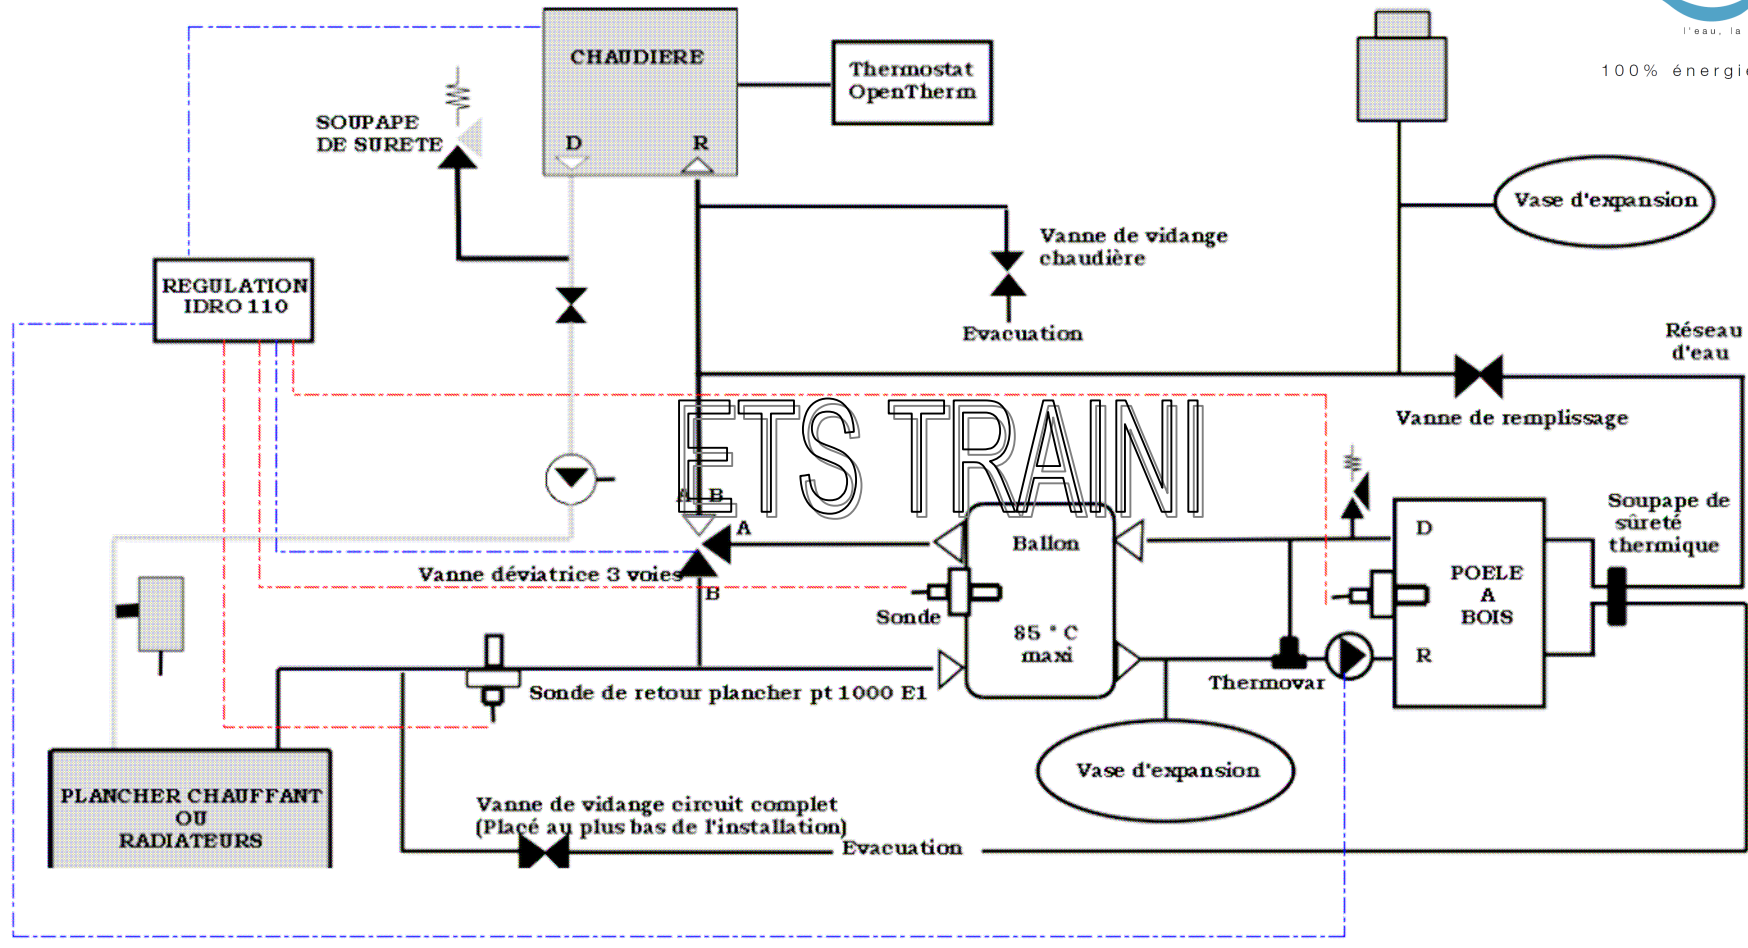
l'eau, la

100% énergi

CHAUDIERE

D

R

Thermostat OpenTherm

SOUPAPE DE SURETE

Vase d'expansion

Vanne de vidange chaudière

Evacuation

REGULATION IDRO 110

Réseau d'eau

Vanne de remplissage

ETS TRAINI

A B

A

Ballon

Soupape de sûreté thermique

D

POELE A BOIS

R

Vanne déviatrice 3 voies

B

Sonde

85 ° C maxi

Thermovar

Sonde de retour plancher pt 1000 E1

Vase d'expansion

PLANCHER CHAUFFANT OU RADIATEURS

Vanne de vidange circuit complet (Placé au plus bas de l'installation)

Evacuation